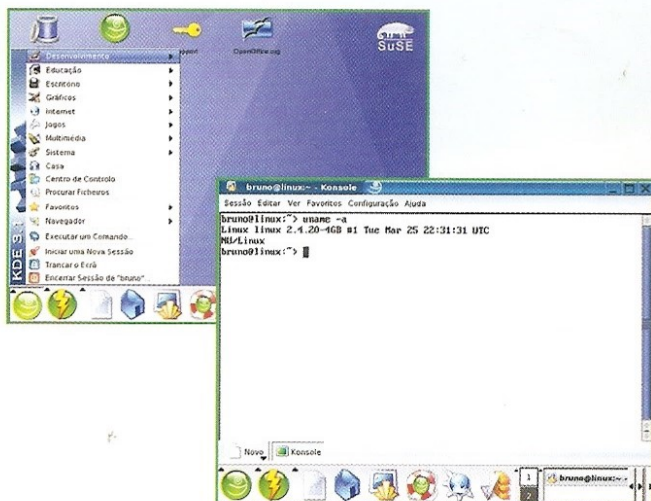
SuSE

pport

OpenOffice.org

Desenvolvimento
Educação
Escritório
Gráficos
Internet
Jogos
Multimédia
Sistema
Casa
Centro de Controlo
Procurar Ficheiros
Favoritos
Navegador
Executar um Comando...
Iniciar uma Nova Sessão
Trancar o Ecrã
Encerrar Sessão de "bruno"

KDE 3

bruno@linux:~ - Konsole

Sessão Editar Ver Favoritos Configuração Ajuda

bruno@linux:~> uname -a
Linux linux 2.4.20-4GB #1 Tue Mar 25 22:31:31 UTC
86/Linux
bruno@linux:~>

Novo
Konsole

1
2

bruno@linux:~